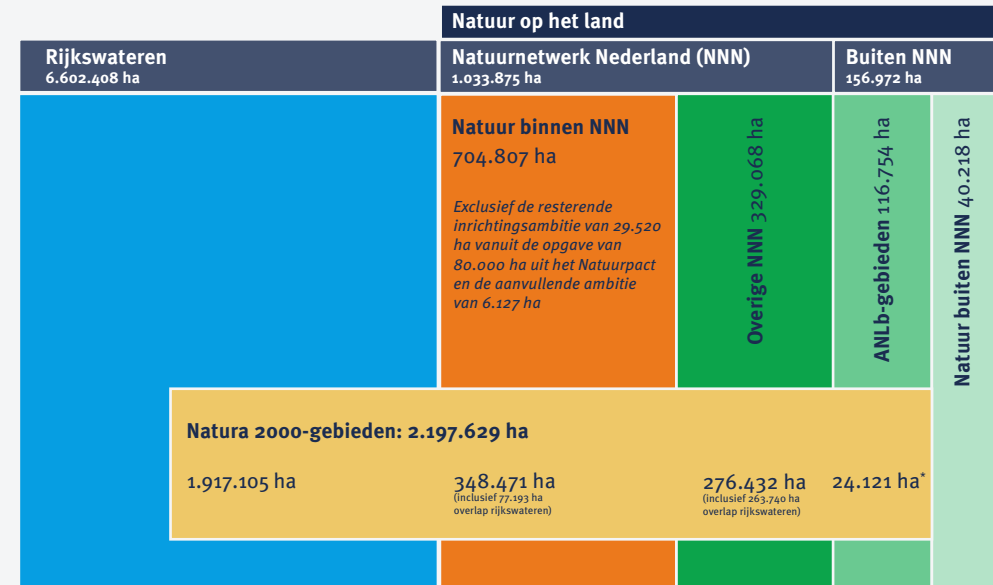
Natuur op het land

Rijkswateren
6.602.408 ha

Natuurnetwerk Nederland (NNN)
1.033.875 ha

Buiten NNN
156.972 ha

Natuur binnen NNN
704.807 ha

Exclusief de resterende inrichtingsambitie van 29.520 ha vanuit de opgave van 80.000 ha uit het Natuurpact en de aanvullende ambitie van 6.127 ha

Overige NNN 329.068 ha

ANLb-gebieden 116.754 ha

Natuur buiten NNN 40.218 ha

Natura 2000-gebieden: 2.197.629 ha

1.917.105 ha

348.471 ha
(inclusief 77.193 ha overlap rijkswateren)

276.432 ha
(inclusief 263.740 ha overlap rijkswateren)

24.121 ha*